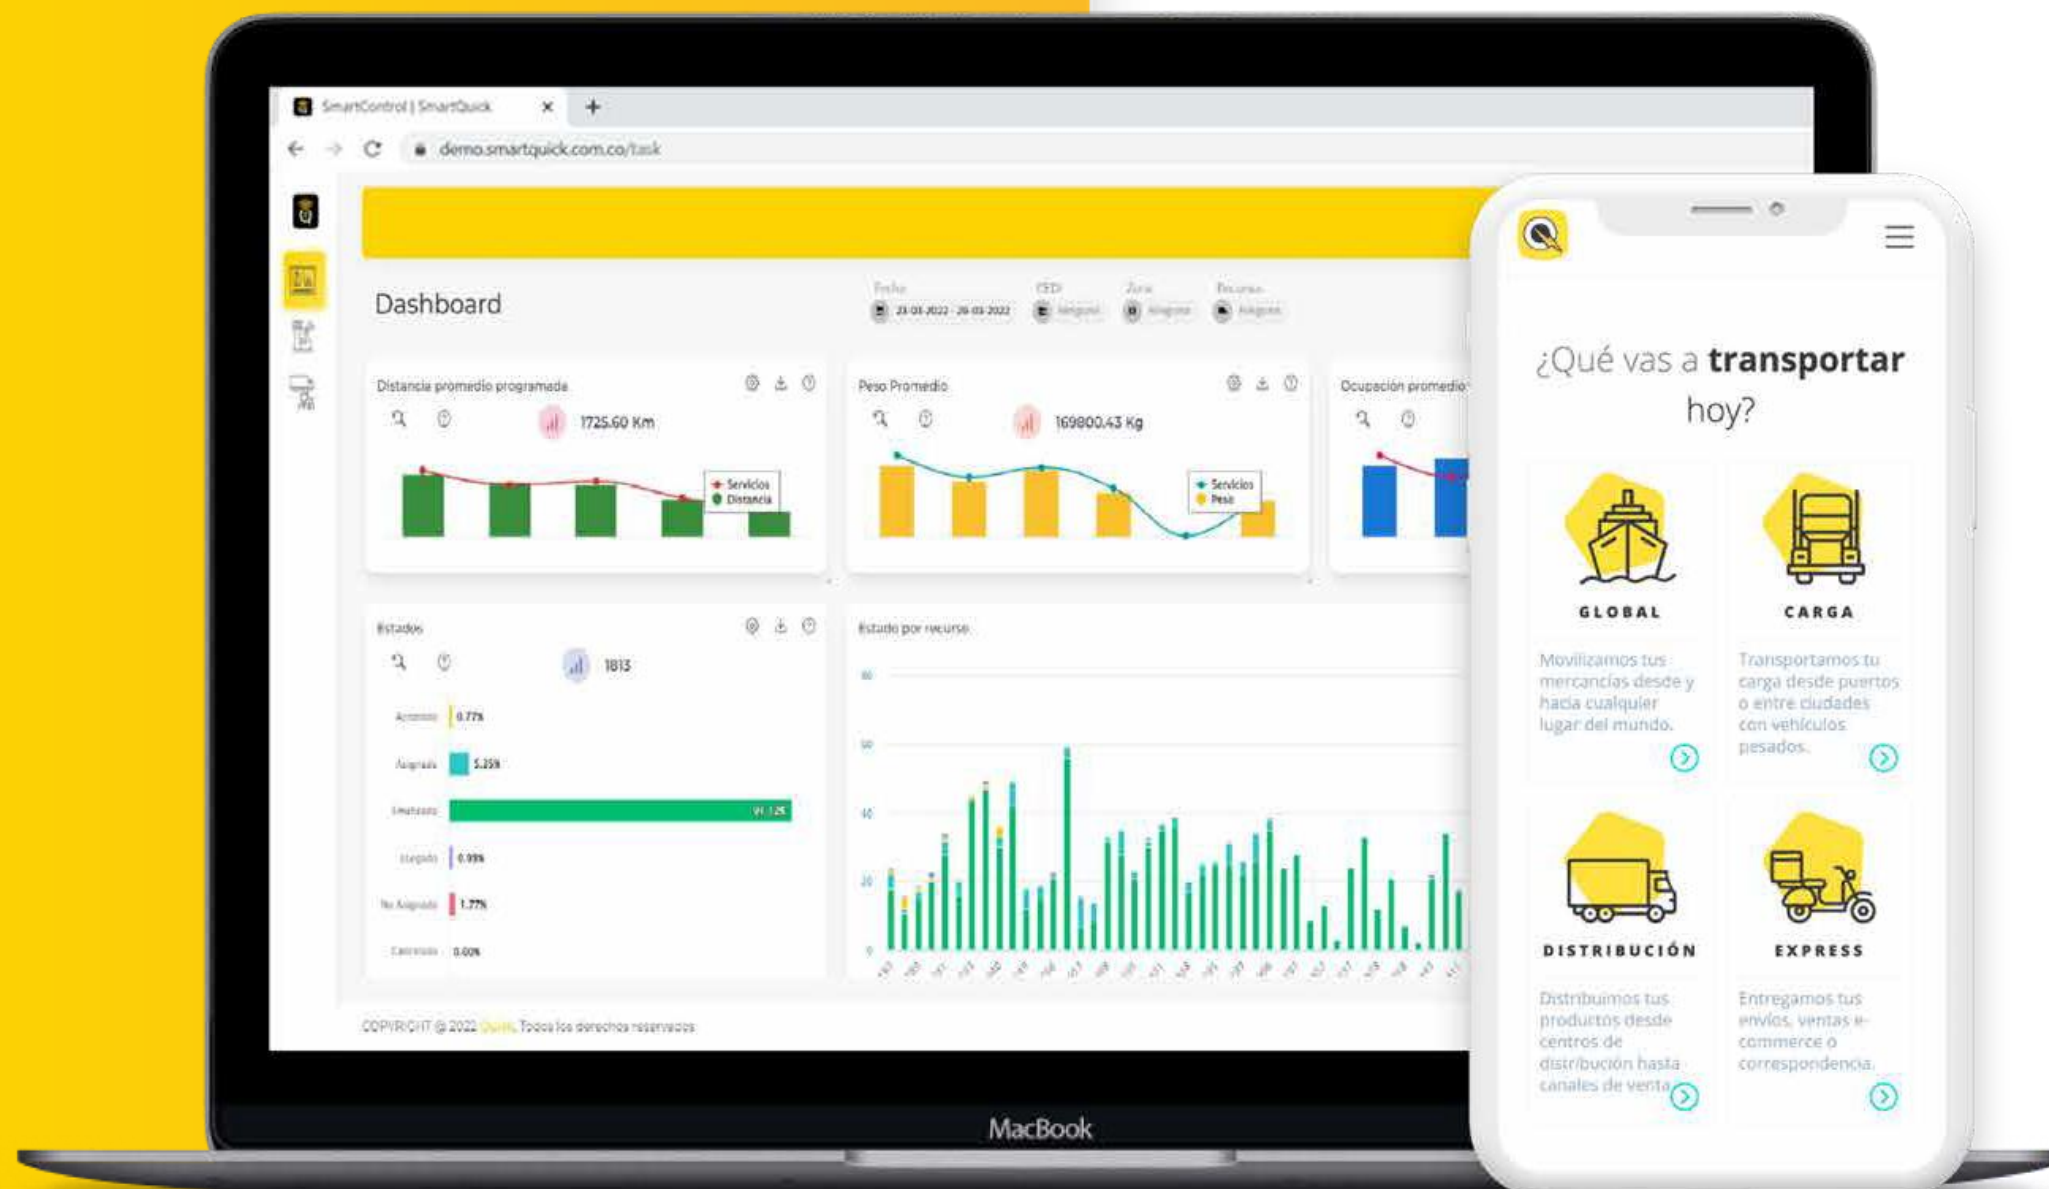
SmartControl | SmartQuick ×

demo.smartquick.com.co/task

Dashboard

Fecha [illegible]
CEDI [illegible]
Zona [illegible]
Recursos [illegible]

Distancia promedio programada

1725.60 Km

Servicios
Distancia

Peso Promedio

169800.43 Kg

Servicios
Peso

Ocupación promedio

Estados

1813

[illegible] 0.77%
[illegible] 5.25%
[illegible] 91.12%
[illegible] 0.99%
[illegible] 1.77%
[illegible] 0.00%

Estado por recurso

COPYRIGHT © 2022 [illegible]. Todos los derechos reservados

MacBook

¿Qué vas a **transportar** hoy?

GLOBAL

Movilizamos tus mercancías desde y hacia cualquier lugar del mundo.

CARGA

Transportamos tu carga desde puertos o entre ciudades con vehículos pesados.

DISTRIBUCIÓN

Distribuimos tus productos desde centros de distribución hasta canales de venta.

EXPRESS

Entregamos tus envíos, ventas e-commerce o correspondencia.